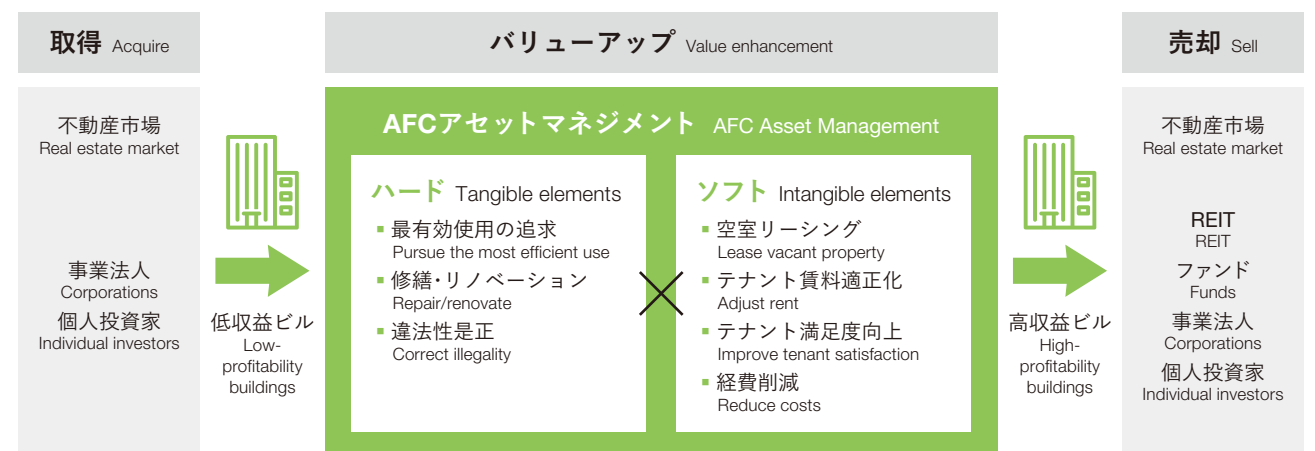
取得 Acquire

バリューアップ Value enhancement

売却 Sell

不動産市場
Real estate market

事業法人
Corporations

個人投資家
Individual investors

低収益ビル
Low-profitability buildings

AFCアセットマネジメント AFC Asset Management

ハード Tangible elements

■ 最有効使用の追求
Pursue the most efficient use

■ 修繕・リノベーション
Repair/renovate

■ 違法性是正
Correct illegality

ソフト Intangible elements

■ 空室リーシング
Lease vacant property

■ テナント賃料適正化
Adjust rent

■ テナント満足度向上
Improve tenant satisfaction

■ 経費削減
Reduce costs

高収益ビル
High-profitability buildings

不動産市場
Real estate market

REIT
REIT

ファンド
Funds

事業法人
Corporations

個人投資家
Individual investors